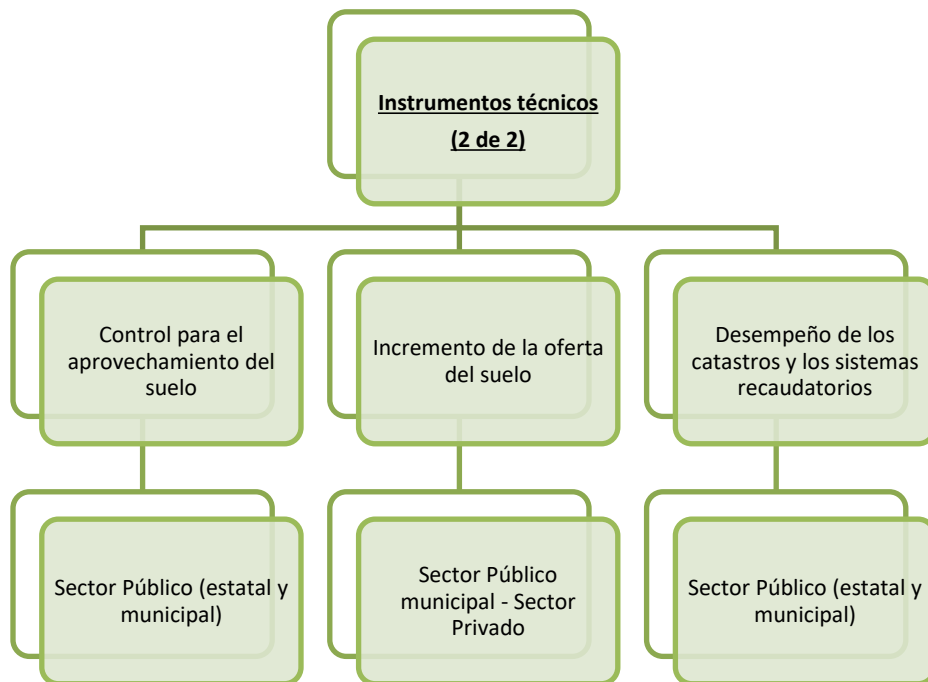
Instrumentos técnicos
(2 de 2)

Control para el aprovechamiento del suelo

Incremento de la oferta del suelo

Desempeño de los catastros y los sistemas recaudatorios

Sector Público (estatal y municipal)

Sector Público municipal - Sector Privado

Sector Público (estatal y municipal)